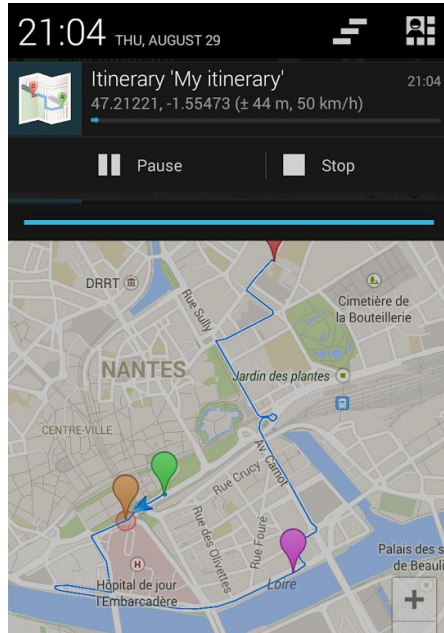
21:04 THU, AUGUST 29

Itinerary 'My itinerary'
21:04
47.21221, -1.55473 (± 44 m, 50 km/h)

Pause
Stop

DRRT
Rue Sully
Cimetière de la Bouteillerie
NANTES
Jardin des plantes
CENTRE-VILLE
Av. Carnot
Rue Crucy
Rue Fouré
Rue des Olivettes
Hôpital de jour l'Embarcadère
Loire
Palais des s
de Beauli
+